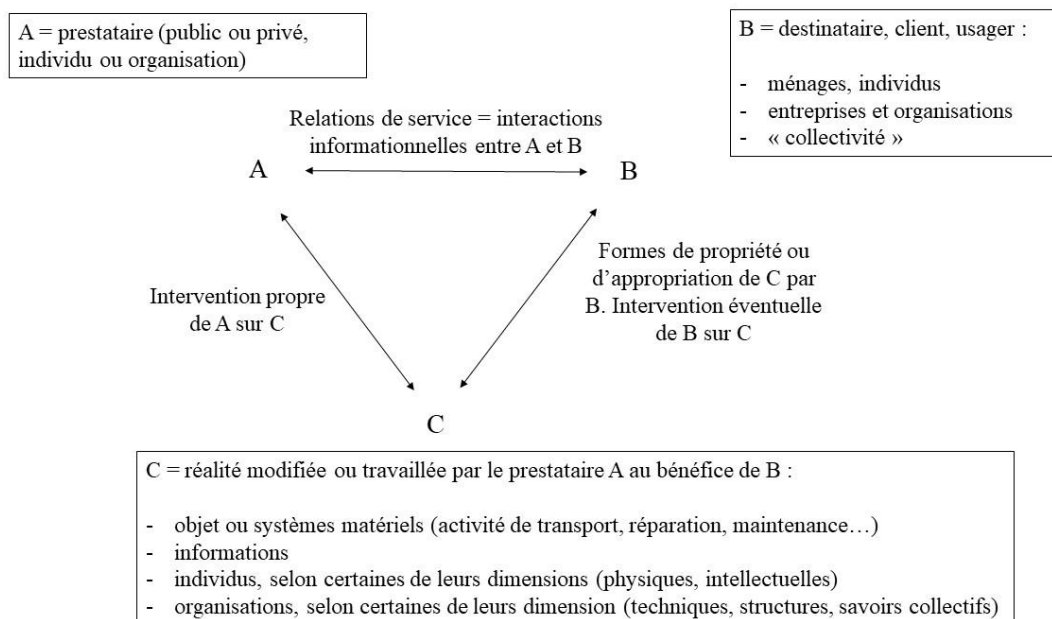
A = prestataire (public ou privé, individu ou organisation)

B = destinataire, client, usager :

- ménages, individus
- entreprises et organisations
- « collectivité »

Relations de service = interactions informationnelles entre A et B

A

B

Intervention propre de A sur C

Formes de propriété ou d'appropriation de C par B. Intervention éventuelle de B sur C

C

C = réalité modifiée ou travaillée par le prestataire A au bénéfice de B :

- objet ou systèmes matériels (activité de transport, réparation, maintenance…)
- informations
- individus, selon certaines de leurs dimensions (physiques, intellectuelles)
- organisations, selon certaines de leurs dimension (techniques, structures, savoirs collectifs)